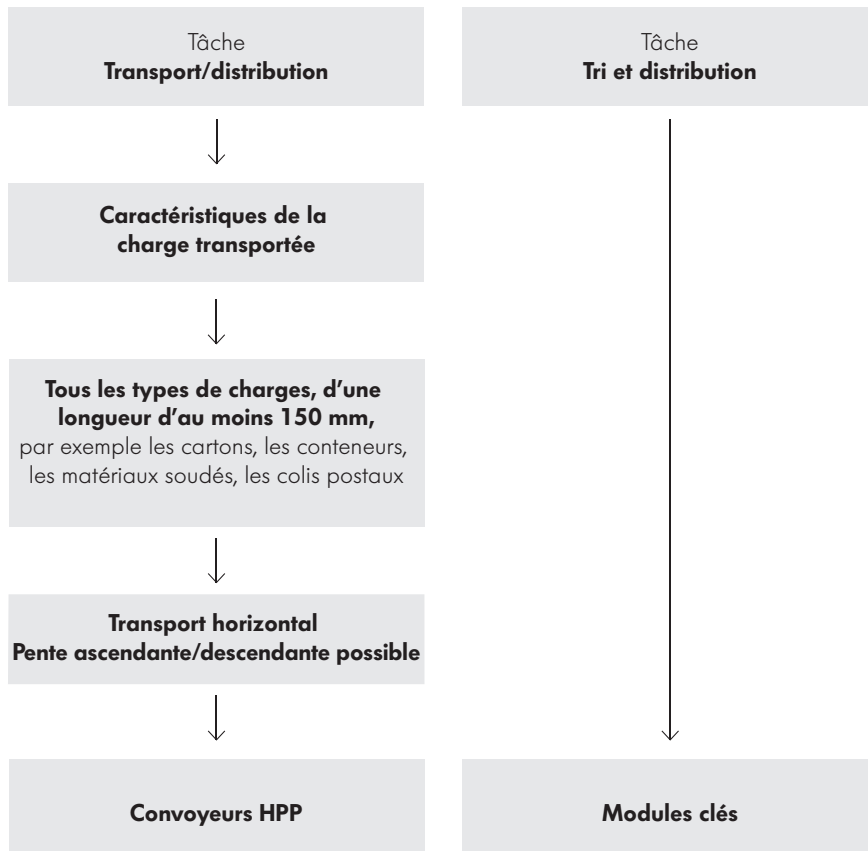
Tâche
**Transport/distribution**

**Caractéristiques de la charge transportée**

**Tous les types de charges, d'une longueur d'au moins 150 mm,** par exemple les cartons, les conteneurs, les matériaux soudés, les colis postaux

**Transport horizontal**
**Pente ascendante/descendante possible**

**Convoyeurs HPP**

Tâche
**Tri et distribution**

**Modules clés**